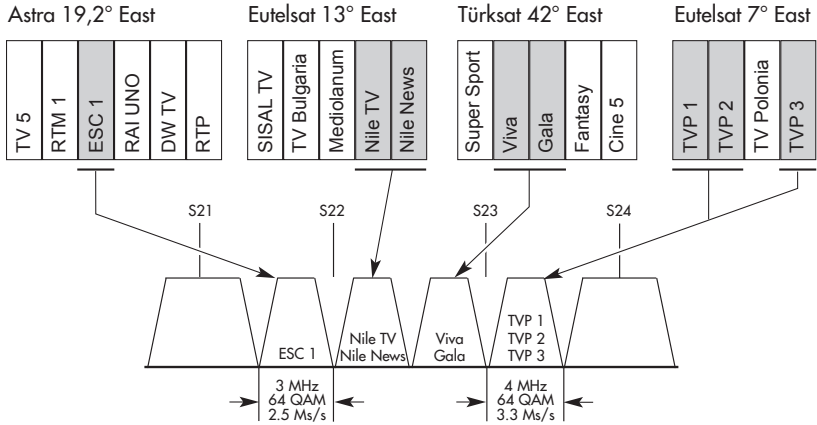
Astra 19,2° East

TV 5
RTM 1
ESC 1
RAI UNO
DW TV
RTP

Eutelsat 13° East

SISAL TV
TV Bulgaria
Mediolanum
Nile TV
Nile News

Türksat 42° East

Super Sport
Viva
Gala
Fantasy
Cine 5

Eutelsat 7° East

TVP 1
TVP 2
TV Polonia
TVP 3

S21
S22
S23
S24

ESC 1
Nile TV
Nile News
Viva
Gala
TVP 1
TVP 2
TVP 3

3 MHz
64 QAM
2.5 Ms/s

4 MHz
64 QAM
3.3 Ms/s